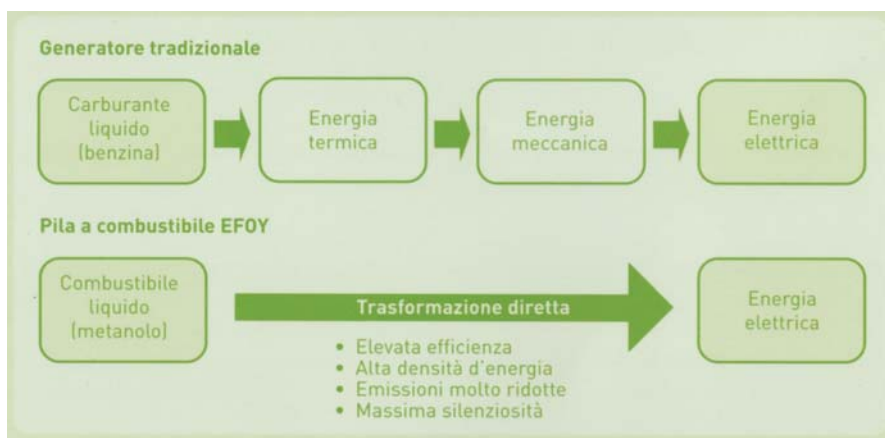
Generatore tradizionale

Carburante liquido (benzina)

Energia termica

Energia meccanica

Energia elettrica

Pila a combustibile EFOY

Combustibile liquido (metanolo)

Trasformazione diretta

- Elevata efficienza
- Alta densità d'energia
- Emissioni molto ridotte
- Massima silenziosità

Energia elettrica